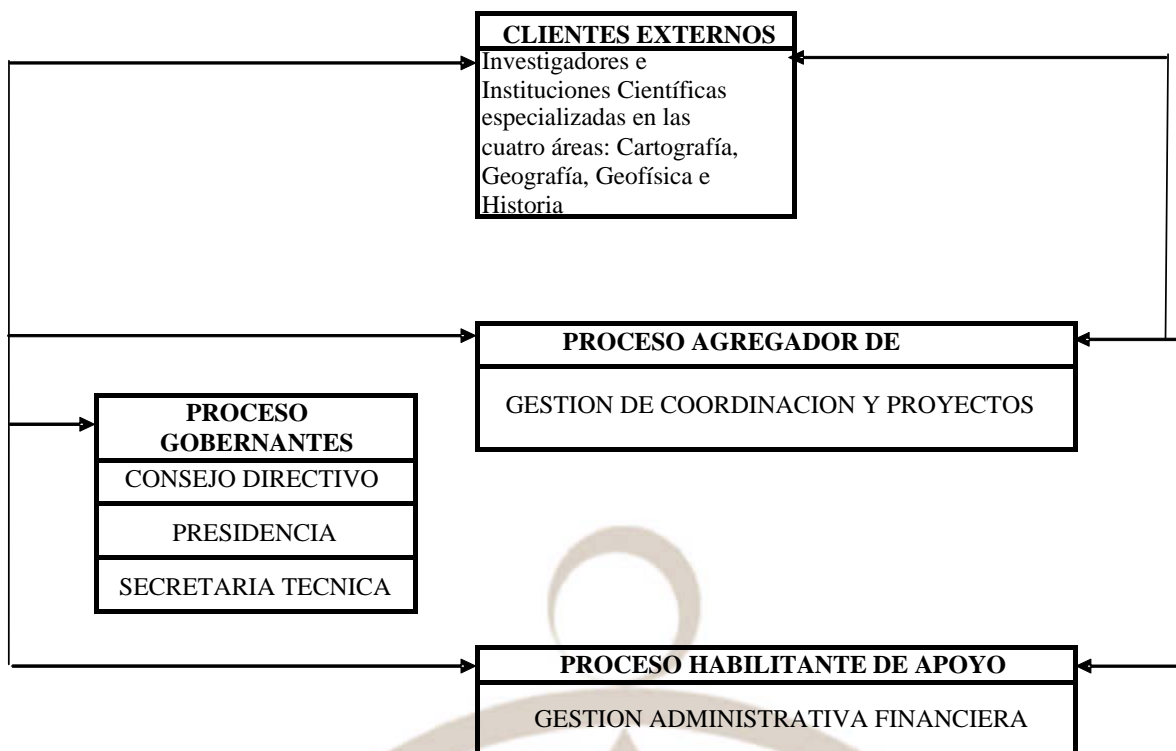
CLIENTES EXTERNOS

Investigadores e Instituciones Científicas especializadas en las cuatro áreas: Cartografía, Geografía, Geofísica e Historia

PROCESO AGREGADOR DE

GESTION DE COORDINACION Y PROYECTOS

PROCESO GOBERNANTES

CONSEJO DIRECTIVO

PRESIDENCIA

SECRETARIA TECNICA

PROCESO HABILITANTE DE APOYO

GESTION ADMINISTRATIVA FINANCIERA